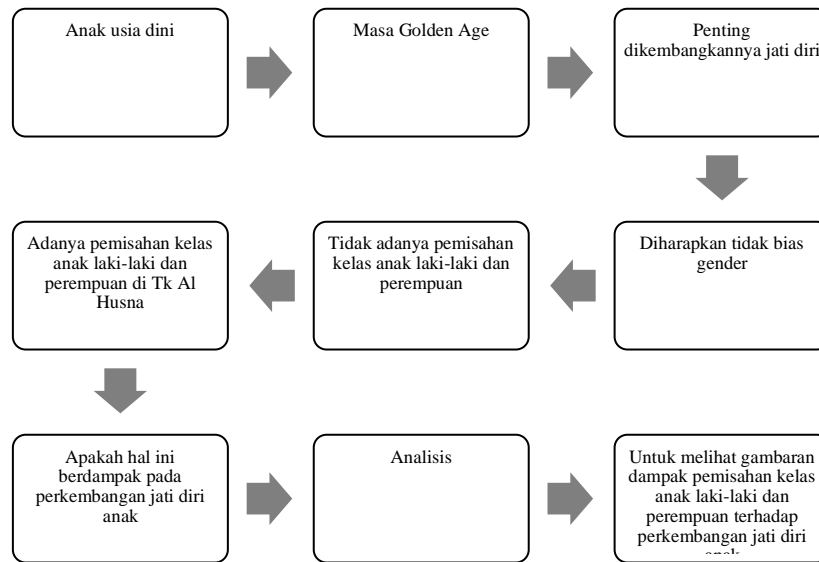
Anak usia dini

Masa Golden Age

Penting dikembangkannya jati diri

Diharapkan tidak bias gender

Tidak adanya pemisahan kelas anak laki-laki dan perempuan

Adanya pemisahan kelas anak laki-laki dan perempuan di Tk Al Husna

Apakah hal ini berdampak pada perkembangan jati diri anak

Analisis

Untuk melihat gambaran dampak pemisahan kelas anak laki-laki dan perempuan terhadap perkembangan jati diri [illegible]